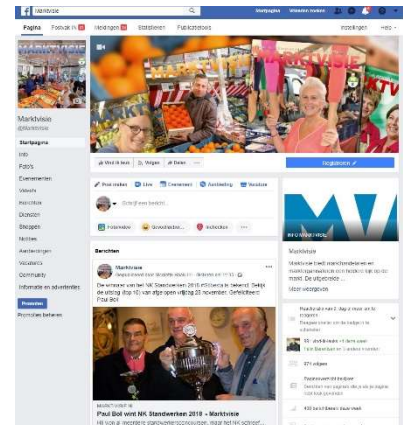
Markvisie

Startpagina Vrienden zoeken

Pagina Postvak IN Meldingen Statistieken Publicatietools Instellingen Help

MARKVISIE

Markvisie
@Markvisie

Startpagina
Info
Foto's
Evenementen
Video's
Berichten
Diensten
Shoppen
Notities
Aanbiedingen
Vacatures
Community
Informatie en advertenties

Promoten
Promoties beheren

Vind ik leuk Volgen Delen ...

Registreren

Post maken Live Evenement Aanbieding Vacature

Schrijf een bericht...

Fotovideo Grootgebruiker... Inchecken

Berichten

Markvisie
Gepubliceerd door Markvisie ... · Gisteren om 17:13 ·
De winnaar van het NK Standwerken 2019 #Markvisie is bekend. Bekijk de uitslag (top 10) van afgelopen vrijdag 22 november. Gefeliciteerd Paul Bol!

MARKVISIE.NL
Paul Bol wint NK Standwerken 2019 - Markvisie
Hij won al meerdere standwerkerconcoursen, maar het NK schreef...

Markvisie
Markvisie biedt standhouders en marktorganisaties een helpende hand op de markt. De uitgeverij...
Meer weergeven

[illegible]
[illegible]

371 volgers

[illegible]

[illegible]